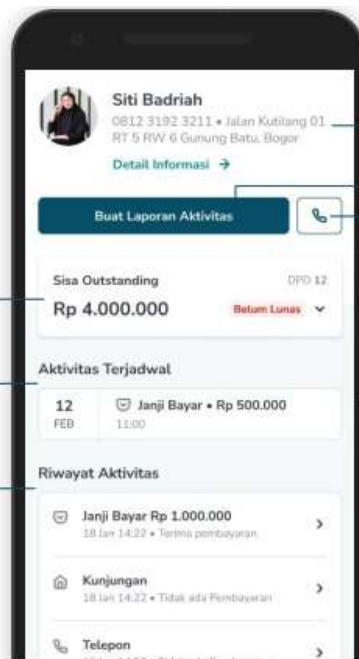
Siti Badriah

0812 3192 3211 • Jalan Kutilang 01 RT 5 RW 6 Gunung Batu, Bogor

Detail Informasi →

Buat Laporan Aktivitas

Sisa Outstanding

DPD 12

Rp 4.000.000

Belum Lunas

Aktivitas Terjadwal

12 FEB

Janji Bayar • Rp 500.000

11:00

Riwayat Aktivitas

Janji Bayar Rp 1.000.000

18 Jan 14:22 • Terima pembayaran

Kunjungan

18 Jan 14:22 • Tidak ada Pembayaran

Telepon

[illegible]